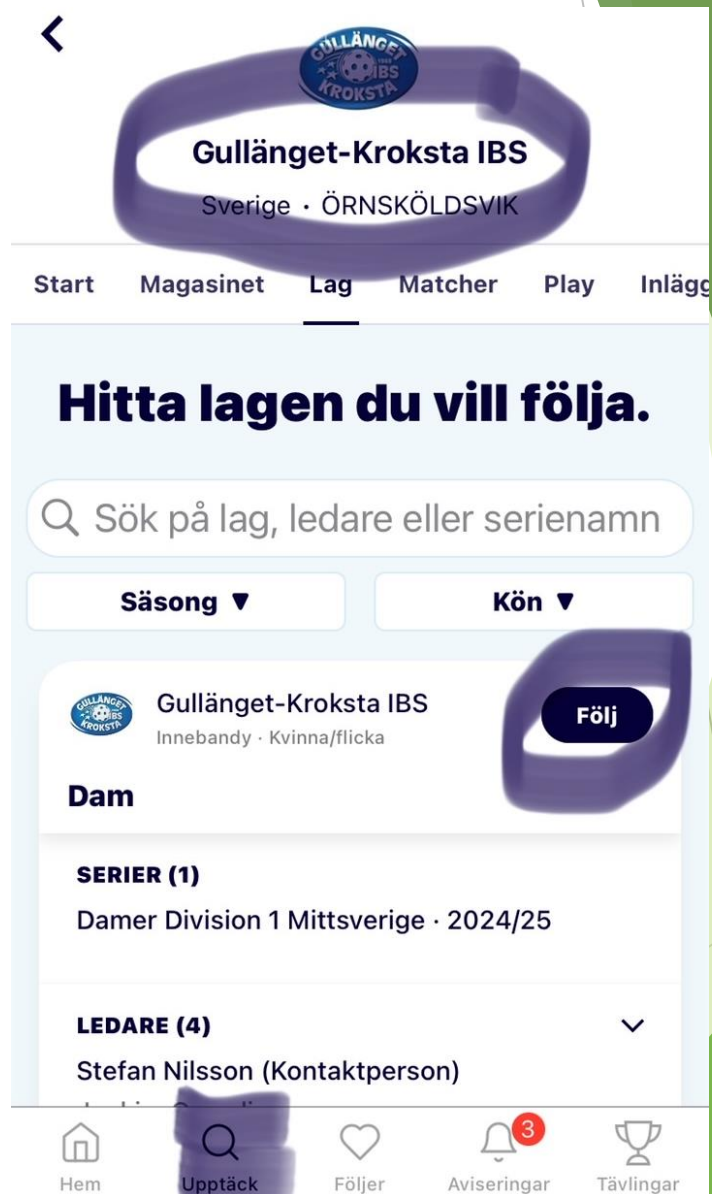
GULLÄNGET IBS KROKSTA

Gullänget-Kroksta IBS

Sverige · ÖRNSKÖLDSVIK

Start Magasinet Lag Matcher Play Inlägg

Hitta lagen du vill följa.

Sök på lag, ledare eller serienamn

Säsong ▼

Kön ▼

GULLÄNGET IBS KROKSTA

Gullänget-Kroksta IBS

Innebandy · Kvinna/flicka

Följ

Dam

SERIER (1)

Damer Division 1 Mittsverige · 2024/25

LEDARE (4)

Stefan Nilsson (Kontaktperson)

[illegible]

Hem

Upptäck

Följer

3

Aviseringar

Tävlingar